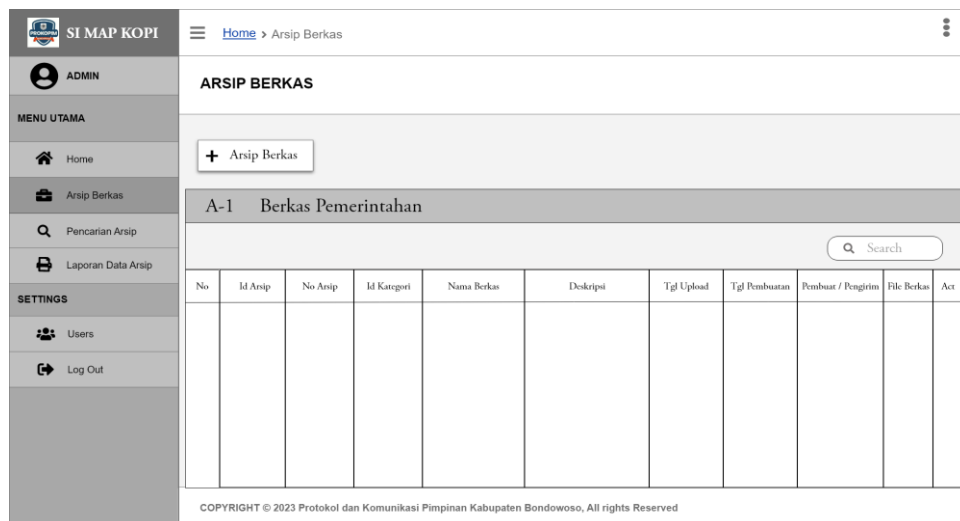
SI MAP KOPI

ADMIN

MENU UTAMA

Home

Arsip Berkas

Pencarian Arsip

Laporan Data Arsip

SETTINGS

Users

Log Out

Home > Arsip Berkas

ARSIP BERKAS

+ Arsip Berkas

A-1 Berkas Pemerintahan

Search

| No | Id Arsip | No Arsip | Id Kategori | Nama Berkas | Deskripsi | Tgl Upload | Tgl Pembuatan | Pembuat / Pengirim | File Berkas | Act |
|---|---|---|---|---|---|---|---|---|---|---|
| | | | | | | | | | | |

COPYRIGHT © 2023 Protokol dan Komunikasi Pimpinan Kabupaten Bondowoso, All rights Reserved